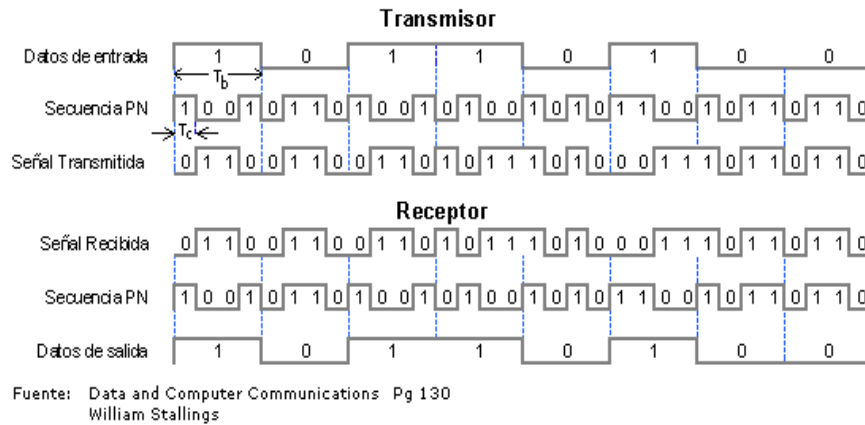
Transmisor

Datos de entrada 1 0 1 1 0 1 0 0

$T_b$

Secuencia PN 1 0 0 1 0 1 1 0 1 0 0 1 0 1 0 0 1 0 1 0 1 1 0 0 1 0 1 1 0 1 1 0

$T_c$

Señal Transmitida 0 1 1 0 0 1 1 0 0 1 1 0 1 0 1 1 1 0 1 0 0 0 1 1 1 0 1 1 0 1 1 0

Receptor

Señal Recibida 0 1 1 0 0 1 1 0 0 1 1 0 1 0 1 1 1 0 1 0 0 0 1 1 1 0 1 1 0 1 1 0

Secuencia PN 1 0 0 1 0 1 1 0 1 0 0 1 0 1 0 0 1 0 1 0 1 1 0 0 1 0 1 1 0 1 1 0

Datos de salida 1 0 1 1 0 1 0 0

Fuente: Data and Computer Communications Pg 130
William Stallings